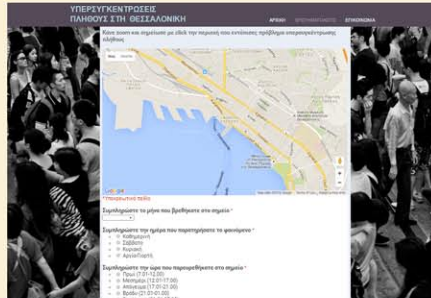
ΥΠΕΡΣΥΓΚΕΝΤΡΩΣΕΙΣ
ΠΛΗΘΟΥΣ ΣΤΗ ΘΕΣΣΑΛΟΝΙΚΗ

ΑΡΧΙΚΗ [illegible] ΕΠΙΚΟΙΝΩΝΙΑ

Κάνε zoom και σημείωσε με click την περιοχή που εντόπισες πρόβλημα υπερσυγκέντρωσης πλήθους

Map Satellite

Google

* Υποχρεωτικό πεδίο

Συμπληρώστε το μήνα που βρεθήκατε στο σημείο *

Συμπληρώστε την ημέρα που παρατηρήσατε το φαινόμενο *
Καθημερινή
Σάββατο
Κυριακή
Αργία/Γιορτή

Συμπληρώστε την ώρα που παρευρεθήκατε στο σημείο *
Πρωί (7:01-12:00)
Μεσημέρι (12:01-17:00)
Απόγευμα (17:01-21:00)
Βράδυ (21:01-01:00)